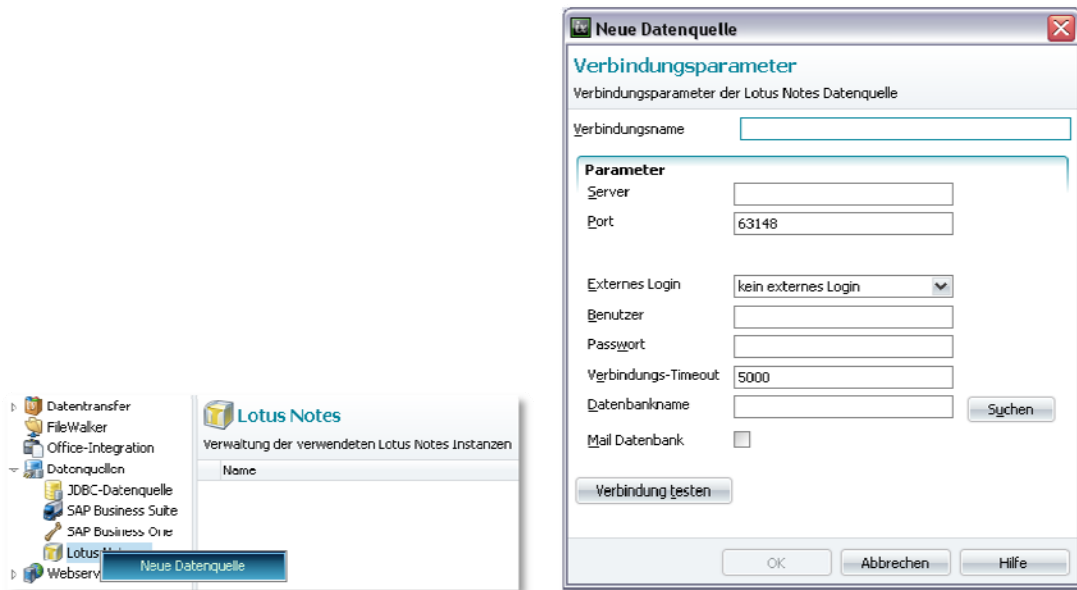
Datentransfer
FileWalker
Office-Integration
Datenquellen
JDBC-Datenquelle
SAP Business Suite
SAP Business One
Lotus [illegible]
Webserv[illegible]
Neue Datenquelle

Lotus Notes
Verwaltung der verwendeten Lotus Notes Instanzen

| Name |
|---|

Neue Datenquelle

Verbindungsparameter
Verbindungsparameter der Lotus Notes Datenquelle

Verbindungsname

Parameter
Server
Port 63148

Externes Login kein externes Login
Benutzer
Passwort
Verbindungs-Timeout 5000
Datenbankname Suchen
Mail Datenbank

Verbindung testen

OK Abbrechen Hilfe